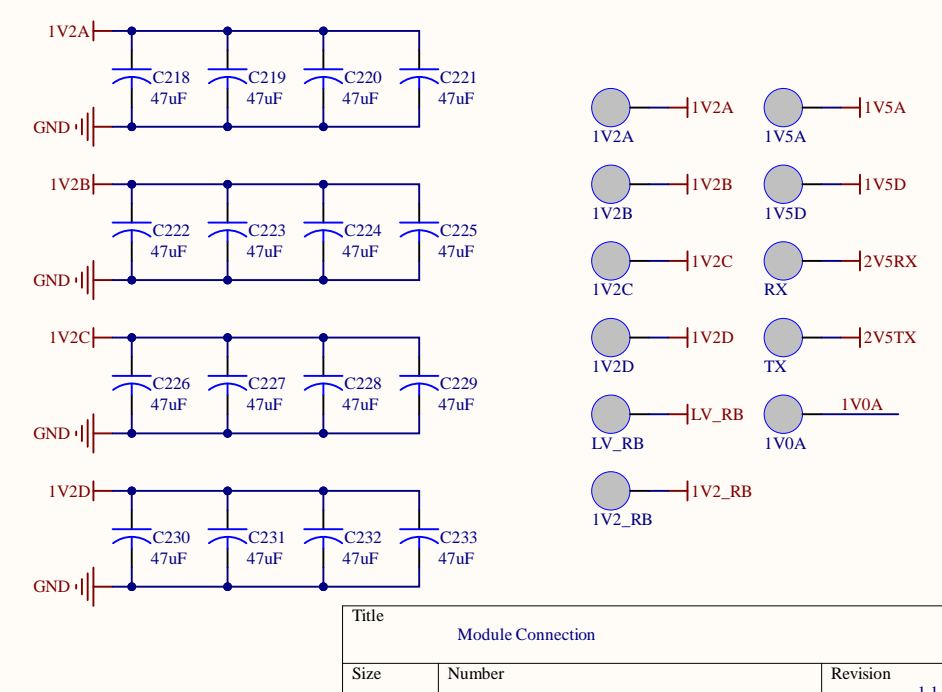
1V2A
C218 47uF
C219 47uF
C220 47uF
C221 47uF
GND

1V2B
C222 47uF
C223 47uF
C224 47uF
C225 47uF
GND

1V2C
C226 47uF
C227 47uF
C228 47uF
C229 47uF
GND

1V2D
C230 47uF
C231 47uF
C232 47uF
C233 47uF
GND

1V2A 1V2A
1V5A 1V5A
1V2B 1V2B
1V5D 1V5D
1V2C 1V2C
RX 2V5RX
1V2D 1V2D
TX 2V5TX
LV_RB LV_RB
1V0A 1V0A
1V2_RB 1V2_RB

| Title Module Connection | | |
|---|---|---|
| Size | Number | Revision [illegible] |